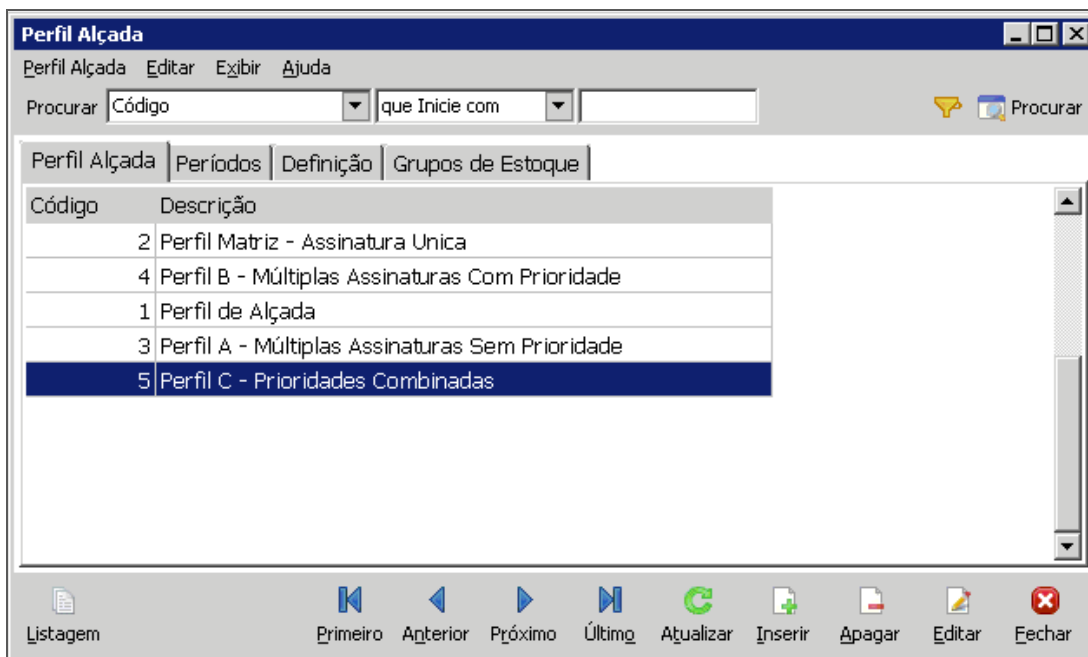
Perfil Alçada

Perfil Alçada Editar Exibir Ajuda

Procurar Código que Inicie com Procurar

Perfil Alçada | Períodos | Definição | Grupos de Estoque

| Código | Descrição |
|---|---|
| 2 | Perfil Matriz - Assinatura Unica |
| 4 | Perfil B - Múltiplas Assinaturas Com Prioridade |
| 1 | Perfil de Alçada |
| 3 | Perfil A - Múltiplas Assinaturas Sem Prioridade |
| 5 | Perfil C - Prioridades Combinadas |

Listagem Primeiro Anterior Próximo Último Atualizar Inserir Apagar Editar Fechar